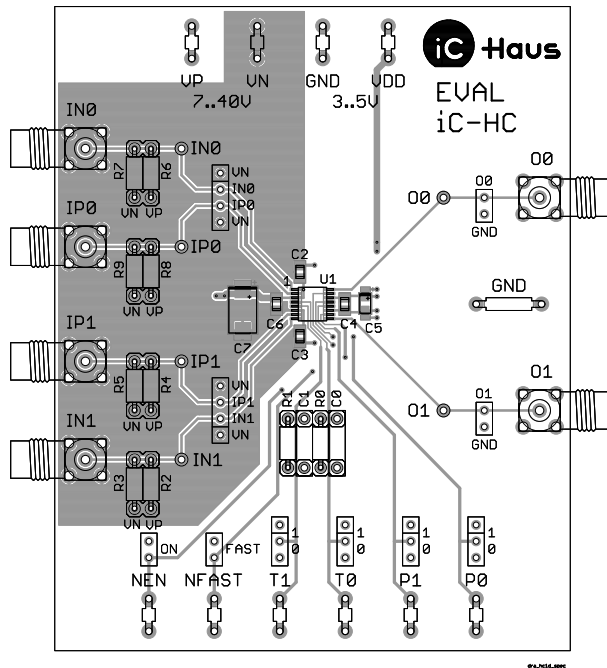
iC Haus

VP VN GND VDD
7..40V 3..5V

EVAL
iC-HC

IN0
IN0
R7 R6
UN UP
UN
IN0
IP0
UN

IP0
IP0
R9 R8
UN UP

C2
1 U1
C6 C4 C5
C7
C3

O0
O0
O0
GND

GND

IP1
IP1
R5 R4
UN UP
UN
IP1
IN1
UN

IN1
IN1
R3 R2
UN UP

R1 C1 R0 C0

O1
O1
O1
GND

ON
FAST
1 0
1 0
1 0
1 0

NEN NFAST T1 T0 P1 P0

eva_hc1d_aaac